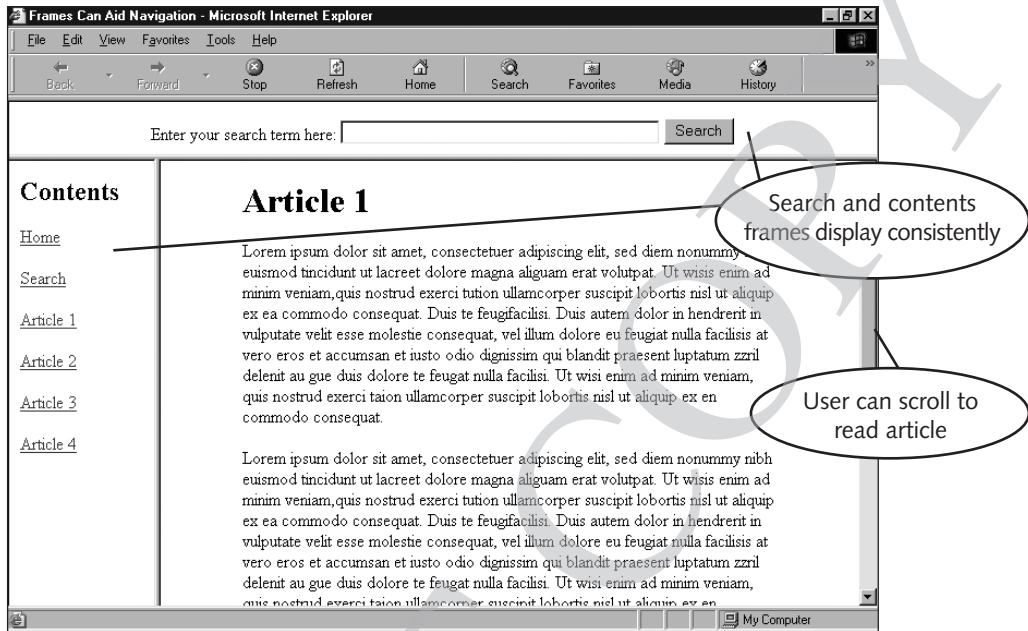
Frames Can Aid Navigation - Microsoft Internet Explorer

File Edit View Favorites Tools Help

Back Forward Stop Refresh Home Search Favorites Media History

Enter your search term here: Search

Contents

Home

Search

Article 1

Article 2

Article 3

Article 4

Article 1

Lorem ipsum dolor sit amet, consectetuer adipiscing elit, sed diem nonummy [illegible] euismod tincidunt ut lacreet dolore magna aliguam erat volutpat. Ut wisis enim ad minim veniam,quis nostrud exerci tution ullamcorper suscipit lobortis nisl ut aliquip ex ea commodo consequat. Duis te feugifacilisi. Duis autem dolor in hendrerit in vulputate velit esse molestie consequat, vel illum dolore eu feugiat nulla facilisis at vero eros et accumsan et iusto odio dignissim qui blandit praesent luptatum zzril delenit au gue duis dolore te feugat nulla facilisi. Ut wisi enim ad minim veniam, quis nostrud exerci taion ullamcorper suscipit lobortis nisl ut aliquip ex en commodo consequat.

Lorem ipsum dolor sit amet, consectetuer adipiscing elit, sed diem nonummy nibh euismod tincidunt ut lacreet dolore magna aliguam erat volutpat. Ut wisis enim ad minim veniam,quis nostrud exerci tution ullamcorper suscipit lobortis nisl ut aliquip ex ea commodo consequat. Duis te feugifacilisi. Duis autem dolor in hendrerit in vulputate velit esse molestie consequat, vel illum dolore eu feugiat nulla facilisis at vero eros et accumsan et iusto odio dignissim qui blandit praesent luptatum zzril delenit au gue duis dolore te feugat nulla facilisi. Ut wisi enim ad minim veniam, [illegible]

Search and contents frames display consistently

User can scroll to read article

My Computer